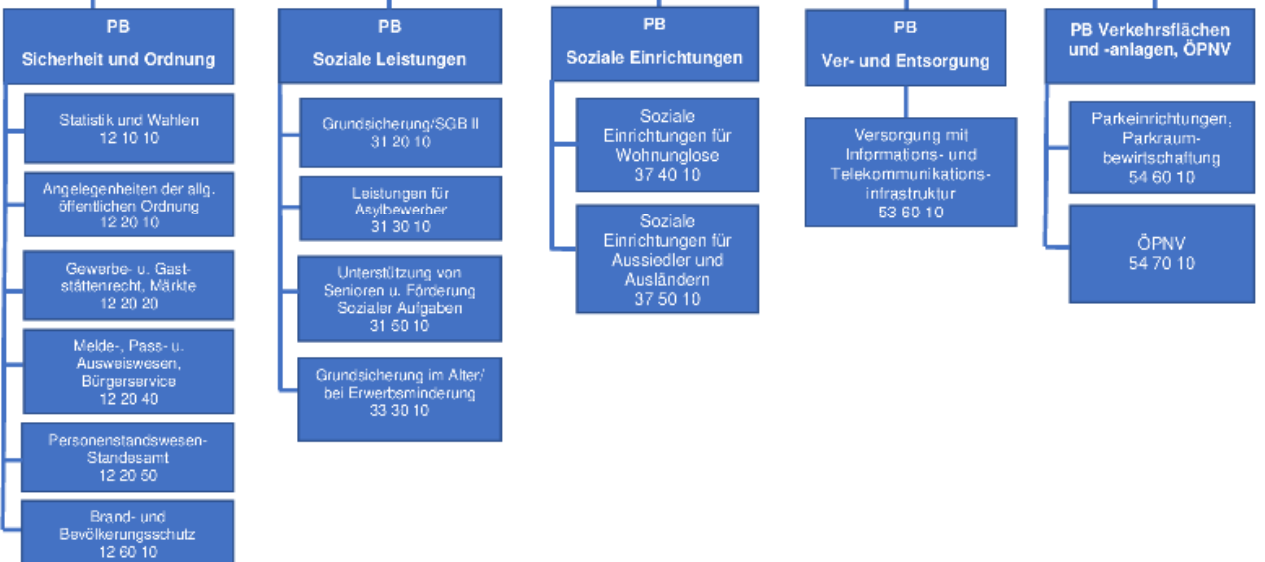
PB
Sicherheit und Ordnung

Statistik und Wahlen
12 10 10

Angelegenheiten der allg. öffentlichen Ordnung
12 20 10

Gewerbe- u. Gaststättenrecht, Märkte
12 20 20

Melde-, Pass- u. Ausweiswesen, Bürgerservice
12 20 40

Personenstandswesen-Standesamt
12 20 50

Brand- und Bevölkerungsschutz
12 60 10

PB
Soziale Leistungen

Grundsicherung/SGB II
31 20 10

Leistungen für Asylbewerber
31 30 10

Unterstützung von Senioren u. Förderung Sozialer Aufgaben
31 50 10

Grundsicherung im Alter/ bei Erwerbsminderung
33 30 10

PB
Soziale Einrichtungen

Soziale Einrichtungen für Wohnunglose
37 40 10

Soziale Einrichtungen für Aussiedler und Ausländern
37 50 10

PB
Ver- und Entsorgung

Versorgung mit Informations- und Telekommunikationsinfrastruktur
53 60 10

PB Verkehrsflächen und -anlagen, ÖPNV

Parkeinrichtungen, Parkraumbewirtschaftung
54 60 10

ÖPNV
54 70 10